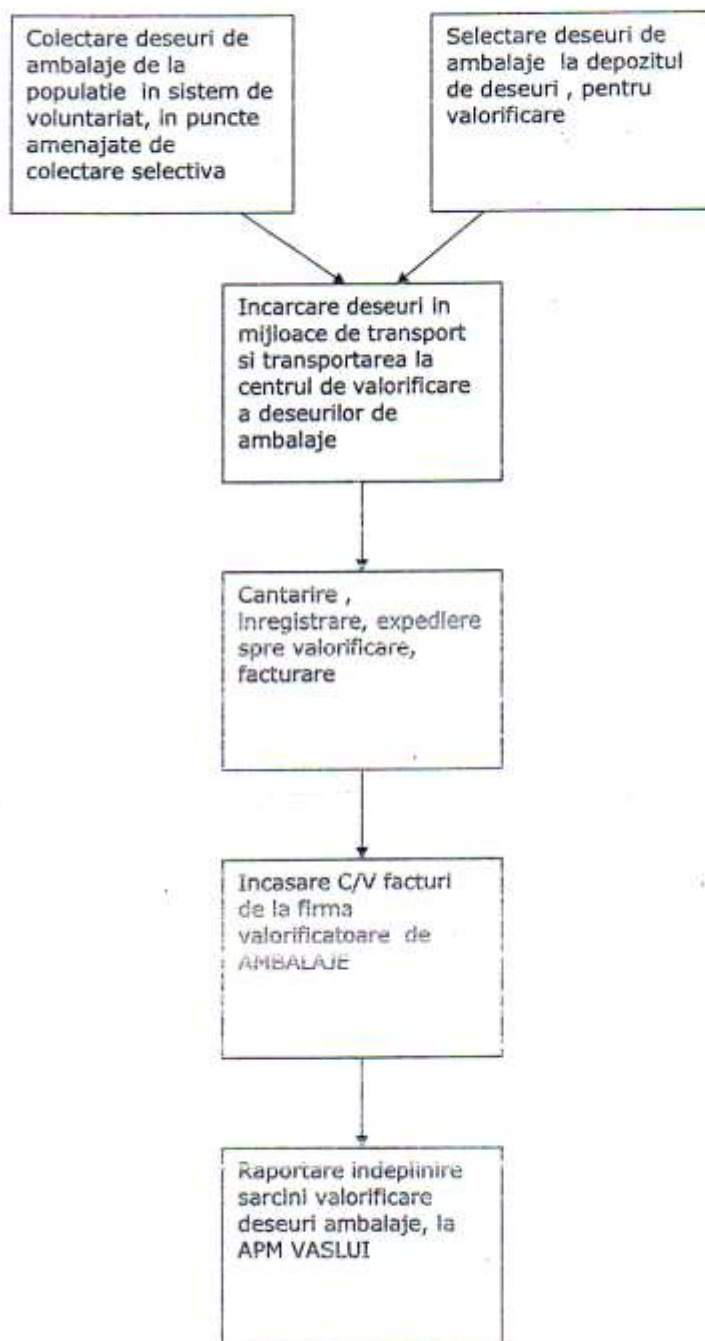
Colectare deseuri de ambalaje de la populatie in sistem de voluntariat, in puncte amenajate de colectare selectiva

Selectare deseuri de ambalaje la depozitul de deseuri , pentru valorificare

Incarcare deseuri in mijloace de transport si transportarea la centrul de valorificare a deseurilor de ambalaje

Cantarire , inregistrare, expediere spre valorificare, facturare

Incasare C/V facturi de la firma valorificatoare de AMBALAJE

Raportare indeplinire sarcini valorificare deseuri ambalaje, la APM VASLUI